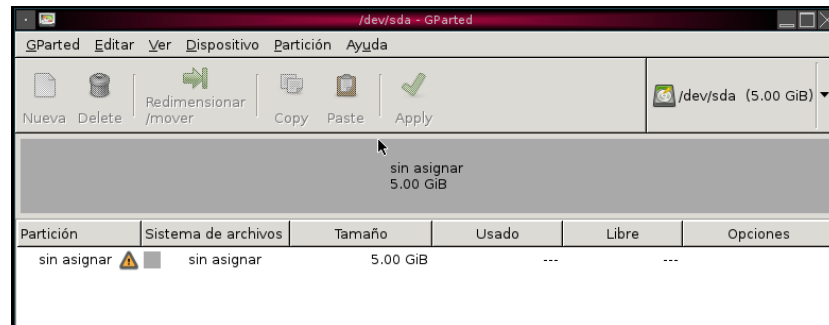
/dev/sda - GParted

GParted Editar Ver Dispositivo Partición Ayuda

Nueva Delete Redimensionar /mover Copy Paste Apply

/dev/sda (5.00 GiB)

sin asignar
5.00 GiB

| Partición | Sistema de archivos | Tamaño | Usado | Libre | Opciones |
|---|---|---|---|---|---|
| sin asignar | sin asignar | 5.00 GiB | --- | --- | |